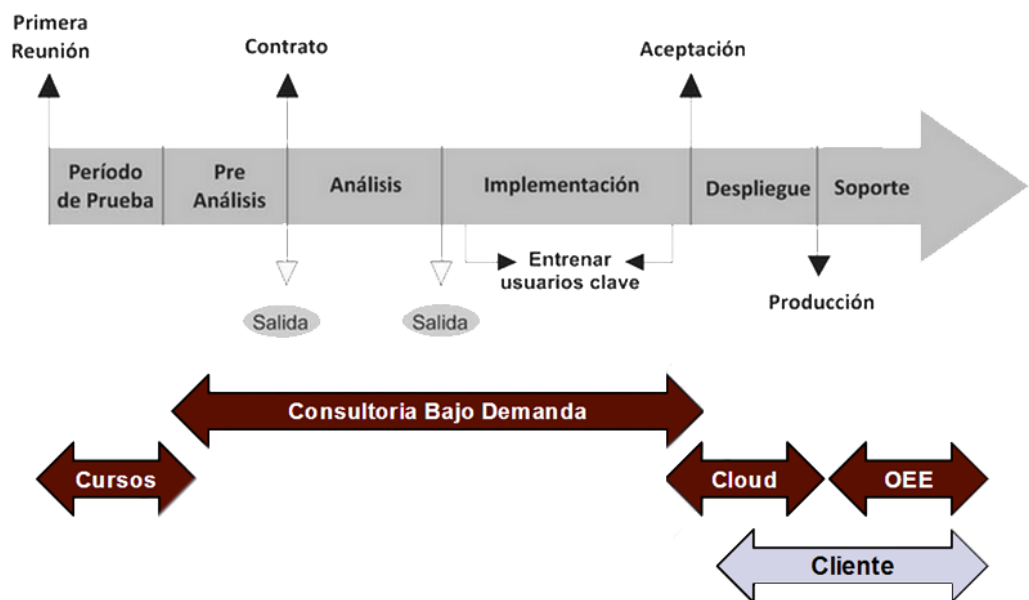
Primera Reunión

Contrato

Aceptación

Período de Prueba

Pre Análisis

Análisis

Implementación

Despliegue

Soporte

Entrenar usuarios clave

Salida

Salida

Producción

Consultoria Bajo Demanda

Cursos

Cloud

OEE

Cliente